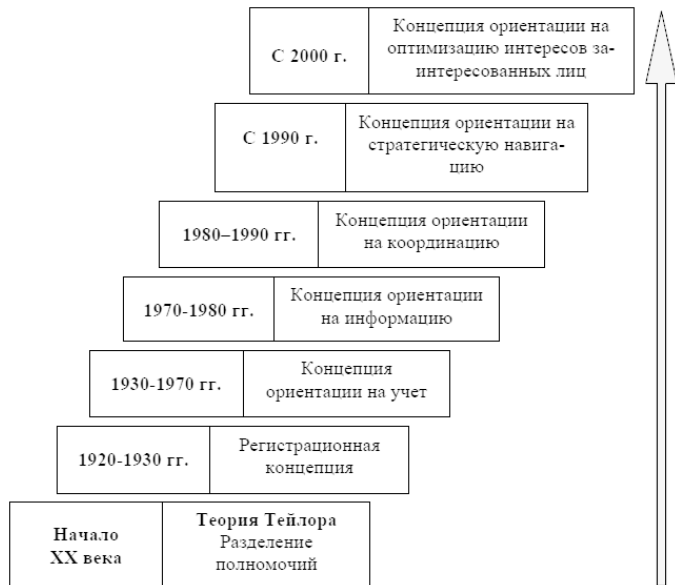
| С 2000 г. | Концепция ориентации на оптимизацию интересов заинтересованных лиц |
|---|---|

| С 1990 г. | Концепция ориентации на стратегическую навигацию |
|---|---|

| 1980–1990 гг. | Концепция ориентации на координацию |
|---|---|

| 1970-1980 гг. | Концепция ориентации на информацию |
|---|---|

| 1930-1970 гг. | Концепция ориентации на учет |
|---|---|

| 1920-1930 гг. | Регистрационная концепция |
|---|---|

| Начало XX века | Теория Тейлора Разделение полномочий |
|---|---|